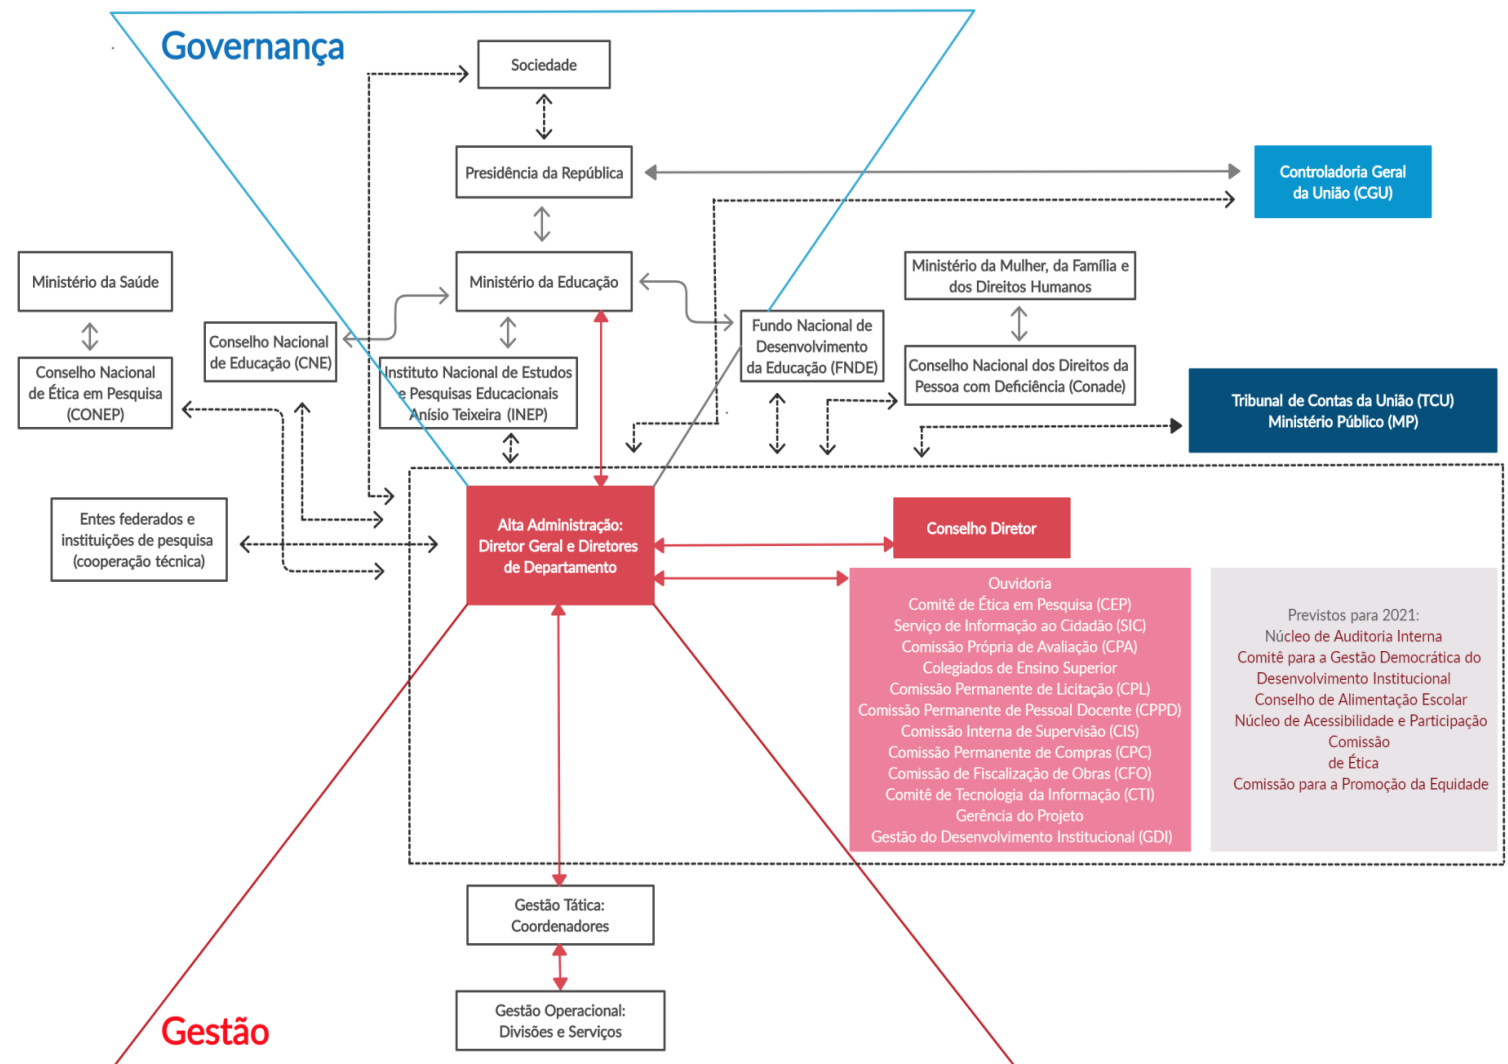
Governança

Sociedade

Presidência da República

Controladoria Geral da União (CGU)

Ministério da Saúde

Ministério da Educação

Ministério da Mulher, da Família e dos Direitos Humanos

Conselho Nacional de Ética em Pesquisa (CONEP)

Conselho Nacional de Educação (CNE)

Instituto Nacional de Estudos e Pesquisas Educacionais Anísio Teixeira (INEP)

Fundo Nacional de Desenvolvimento da Educação (FNDE)

Conselho Nacional dos Direitos da Pessoa com Deficiência (Conade)

Tribunal de Contas da União (TCU) Ministério Público (MP)

Entes federados e instituições de pesquisa (cooperação técnica)

Alta Administração: Diretor Geral e Diretores de Departamento

Conselho Diretor

Ouvidoria
Comitê de Ética em Pesquisa (CEP)
Serviço de Informação ao Cidadão (SIC)
Comissão Própria de Avaliação (CPA)
Colegiados de Ensino Superior
Comissão Permanente de Licitação (CPL)
Comissão Permanente de Pessoal Docente (CPPD)
Comissão Interna de Supervisão (CIS)
Comissão Permanente de Compras (CPC)
Comissão de Fiscalização de Obras (CFO)
Comitê de Tecnologia da Informação (CTI)
Gerência do Projeto
Gestão do Desenvolvimento Institucional (GDI)

Previstos para 2021:
Núcleo de Auditoria Interna
Comitê para a Gestão Democrática do Desenvolvimento Institucional
Conselho de Alimentação Escolar
Núcleo de Acessibilidade e Participação
Comissão de Ética
Comissão para a Promoção da Equidade

Gestão Tática: Coordenadores

Gestão Operacional: Divisões e Serviços

Gestão